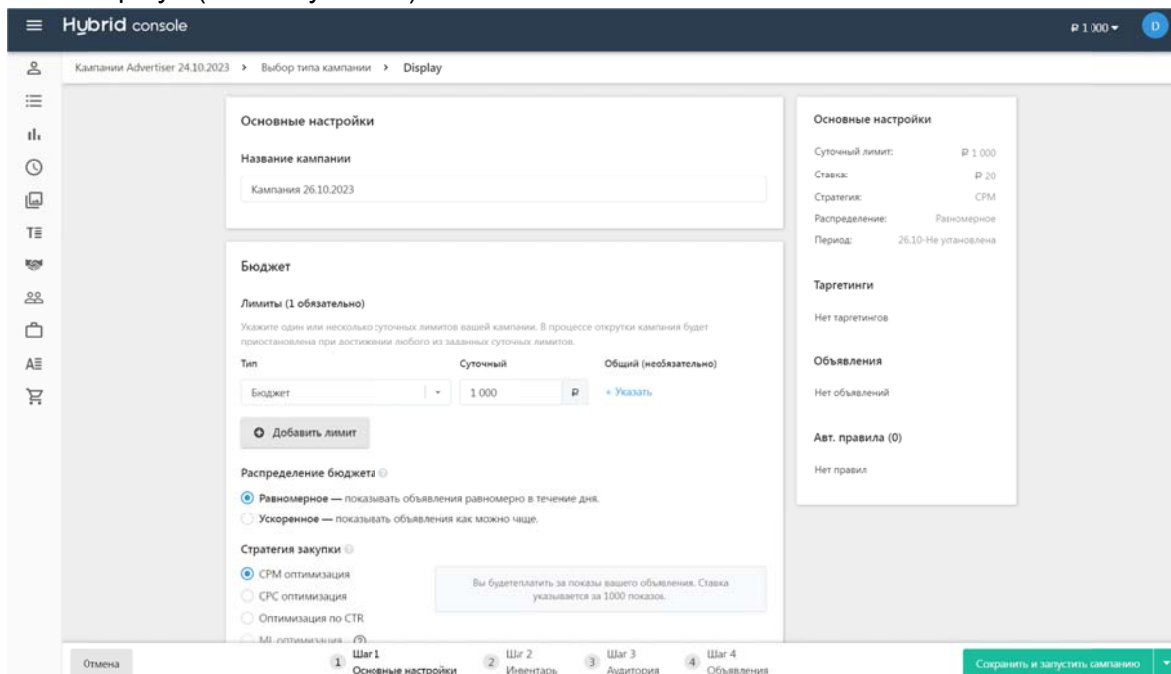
Hybrid console

₽ 1 000

D

Кампании Advertiser 24.10.2023 › Выбор типа кампании › Display

Основные настройки

Название кампании

Кампания 26.10.2023

Бюджет

Лимиты (1 обязательно)

Укажите один или несколько суточных лимитов вашей кампании. В процессе открутки кампания будет приостановлена при достижении любого из заданных суточных лимитов.

Тип

Суточный

Общий (необязательно)

Бюджет

1 000

₽

+ Указать

Добавить лимит

Распределение бюджета

Равномерное — показывать объявления равномерно в течение дня.

Ускоренное — показывать объявления как можно чаще.

Стратегия закупки

CPM оптимизация

CPC оптимизация

Оптимизация по CTR

ML оптимизация

Вы будетеплатить за показы вашего объявления. Ставка указывается за 1000 показов.

Основные настройки

Суточный лимит: ₽ 1 000

Ставка: ₽ 20

Стратегия: CPM

Распределение: Равномерное

Период: 26.10-Не установлена

Таргетинги

Нет таргетингов

Объявления

Нет объявлений

Авт. правила (0)

Нет правил

Отмена

1 Шаг 1 Основные настройки

2 Шаг 2 Инвентарь

3 Шаг 3 Аудитория

4 Шаг 4 Объявления

Сохранить и запустить кампанию